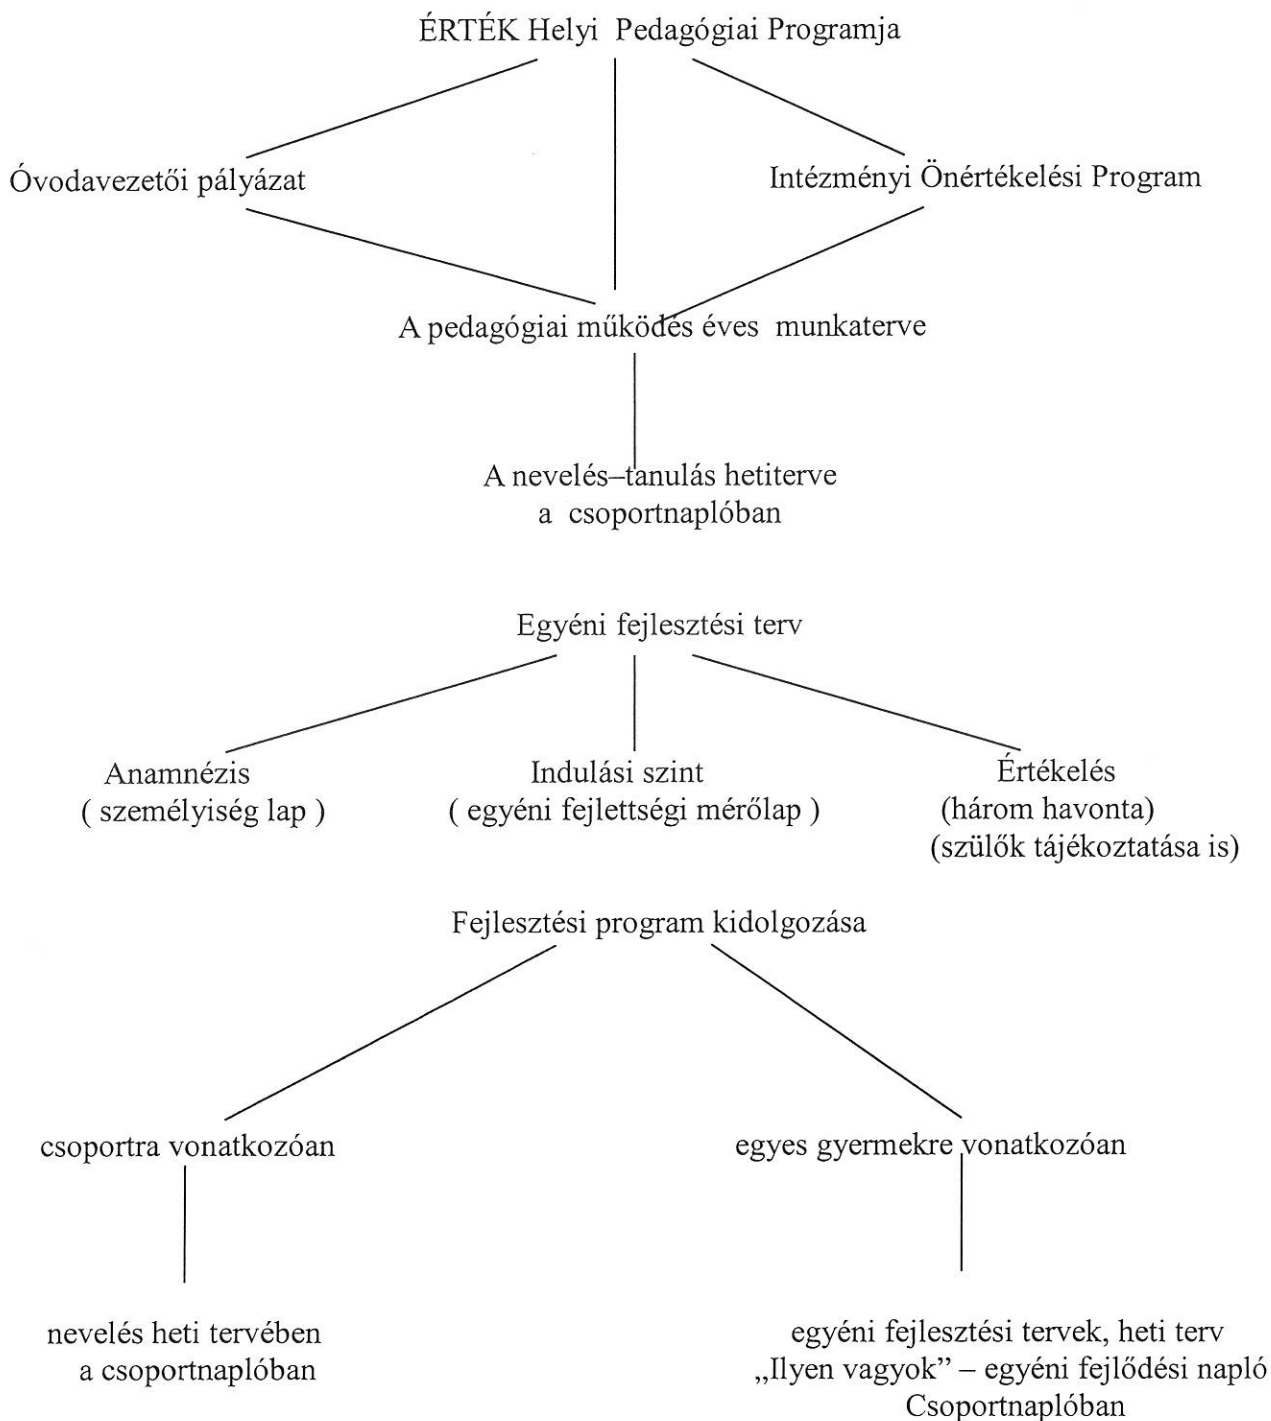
ÉRTÉK Helyi Pedagógiai Programja

Óvodavezetői pályázat

Intézményi Önértékelési Program

A pedagógiai működés éves munkaterve

A nevelés–tanulás hetiterve
a csoportnaplóban

Egyéni fejlesztési terv

Anamnézis
( személyiség lap )

Indulási szint
( egyéni fejlettségi mérőlap )

Értékelés
(három havonta)
(szülők tájékoztatása is)

Fejlesztési program kidolgozása

csoportra vonatkozóan

egyes gyermekre vonatkozóan

nevelés heti tervében
a csoportnaplóban

egyéni fejlesztési tervek, heti terv
„Ilyen vagyok" – egyéni fejlődési napló
Csoportnaplóban